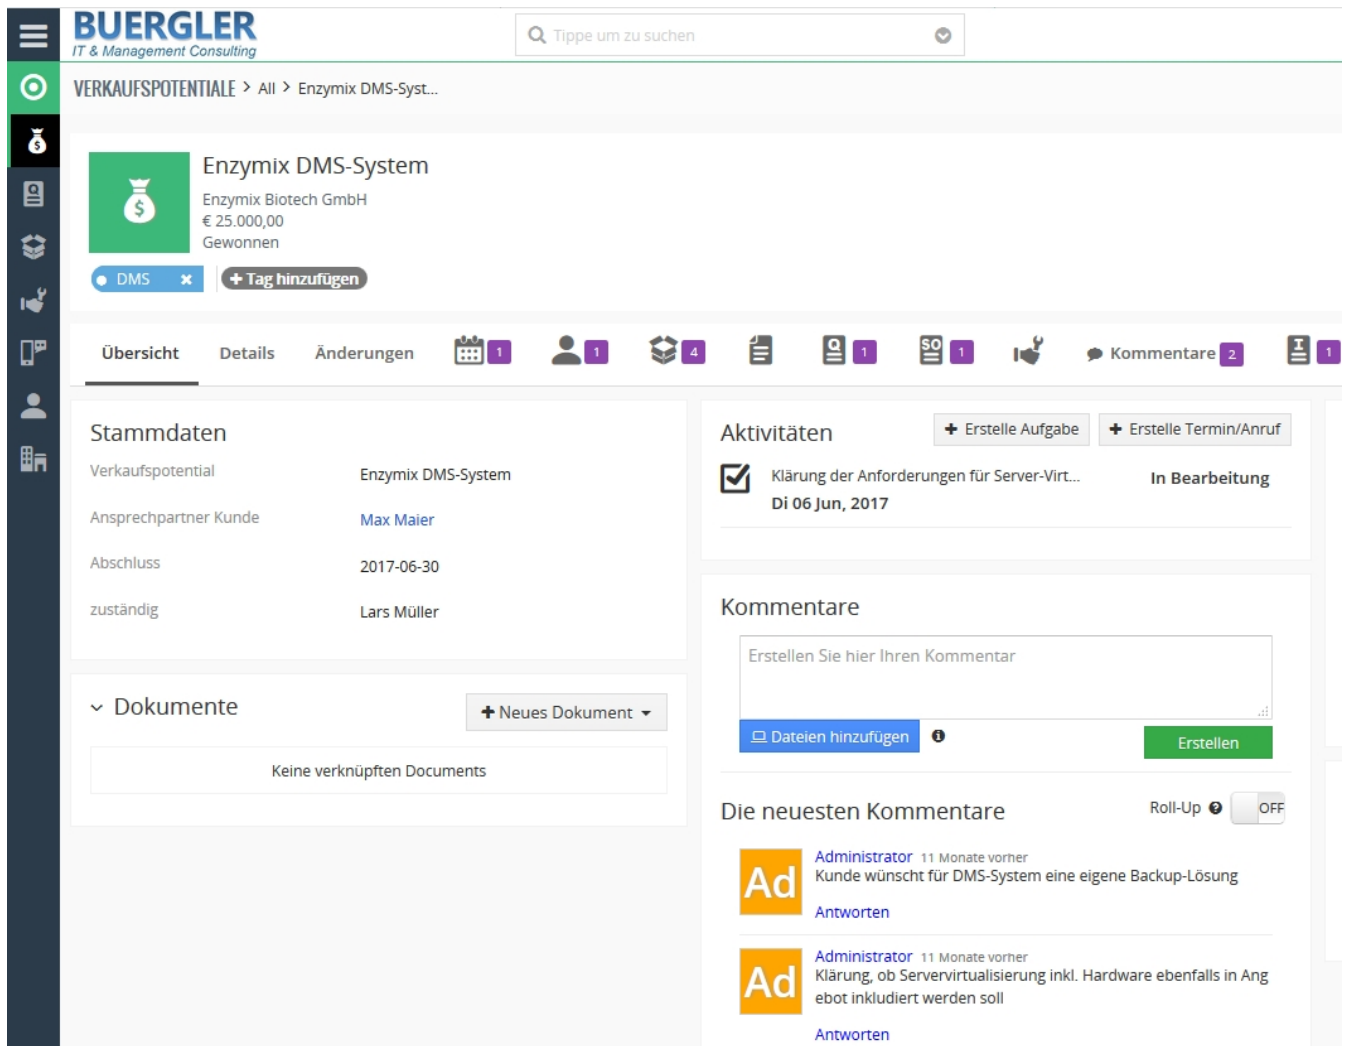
BUERGLER
IT & Management Consulting

Tippe um zu suchen

VERKAUFSPOTENTIALE > All > Enzymix DMS-Syst...

Enzymix DMS-System
Enzymix Biotech GmbH
€ 25.000,00
Gewonnen

DMS ×
+ Tag hinzufügen

Übersicht
Details
Änderungen
1
1
4
1
1
Kommentare 2
1

Stammdaten

| Verkaufspotential | Enzymix DMS-System |
|---|---|
| Ansprechpartner Kunde | Max Maier |
| Abschluss | 2017-06-30 |
| zuständig | Lars Müller |

Dokumente
+ Neues Dokument
Keine verknüpften Documents

Aktivitäten
+ Erstelle Aufgabe
+ Erstelle Termin/Anruf
Klärung der Anforderungen für Server-Virt...
Di 06 Jun, 2017
In Bearbeitung

Kommentare
Erstellen Sie hier Ihren Kommentar
Dateien hinzufügen
Erstellen

Die neuesten Kommentare
Roll-Up
OFF

Ad
Administrator 11 Monate vorher
Kunde wünscht für DMS-System eine eigene Backup-Lösung
Antworten

Ad
Administrator 11 Monate vorher
Klärung, ob Servervirtualisierung inkl. Hardware ebenfalls in Angebot inkludiert werden soll
Antworten